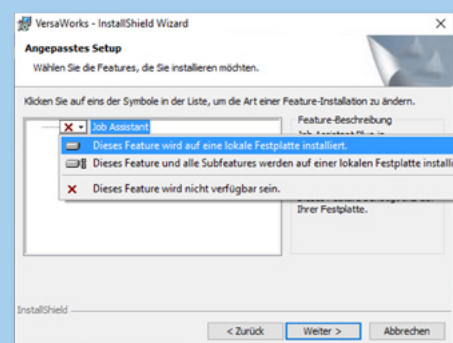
VersaWorks - InstallShield Wizard

×

Angepasstes Setup

Wählen Sie die Features, die Sie installieren möchten.

Klicken Sie auf eins der Symbole in der Liste, um die Art einer Feature-Installation zu ändern.

Job Assistant

Feature-Beschreibung

Job Assistant Plus in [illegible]

Dieses Feature wird auf eine lokale Festplatte installiert.

Dieses Feature und alle Subfeatures werden auf einer lokalen Festplatte installi

Dieses Feature wird nicht verfügbar sein.

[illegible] Ihrer Festplatte.

InstallShield

< Zurück

Weiter >

Abbrechen